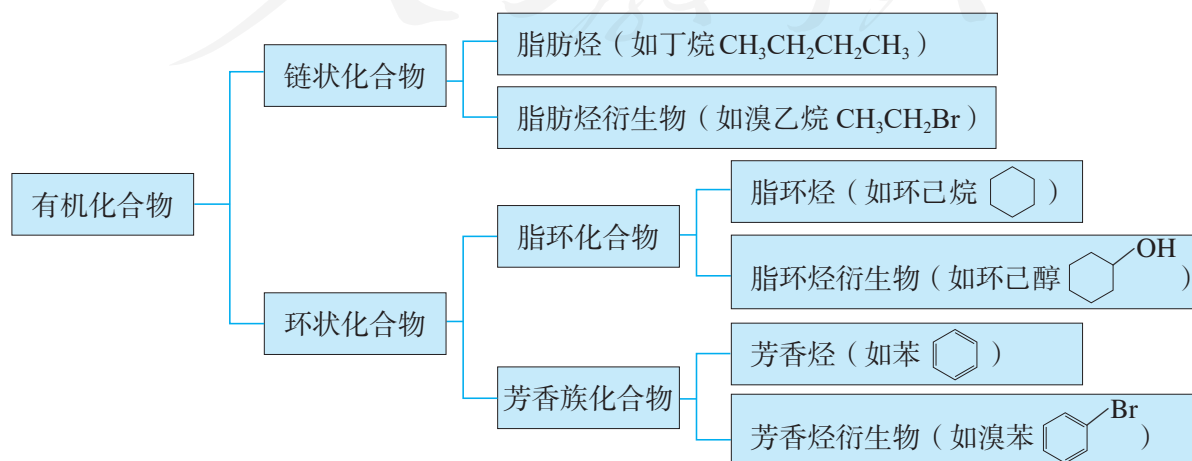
有机化合物

链状化合物

脂肪烃（如丁烷 $CH_3CH_2CH_2CH_3$）

脂肪烃衍生物（如溴乙烷 $CH_3CH_2Br$）

环状化合物

脂环化合物

脂环烃（如环己烷 ）

脂环烃衍生物（如环己醇 OH ）

芳香族化合物

芳香烃（如苯 ）

芳香烃衍生物（如溴苯 Br ）